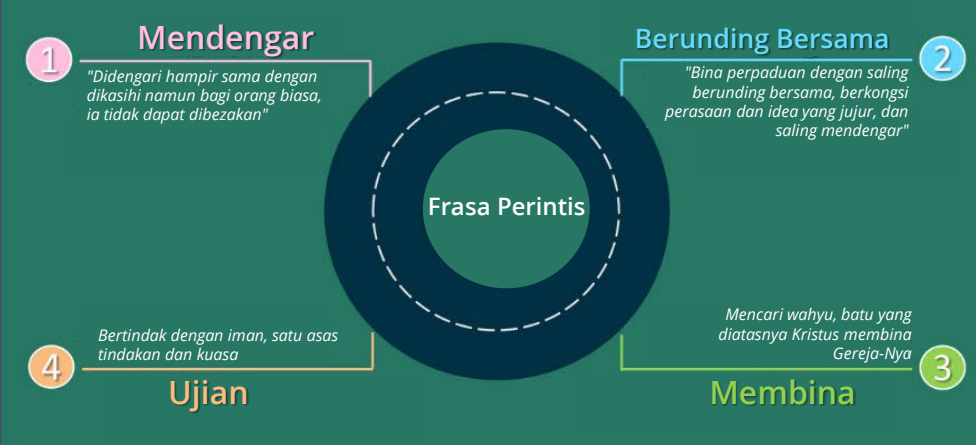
1

Mendengar

"Didengari hampir sama dengan dikasihi namun bagi orang biasa, ia tidak dapat dibezakan"

Berunding Bersama

2

"Bina perpaduan dengan saling berunding bersama, berkongsi perasaan dan idea yang jujur, dan saling mendengar"

Frasa Perintis

Bertindak dengan iman, satu asas tindakan dan kuasa

4

Ujian

Mencari wahyu, batu yang diatasnya Kristus membina Gereja-Nya

3

Membina